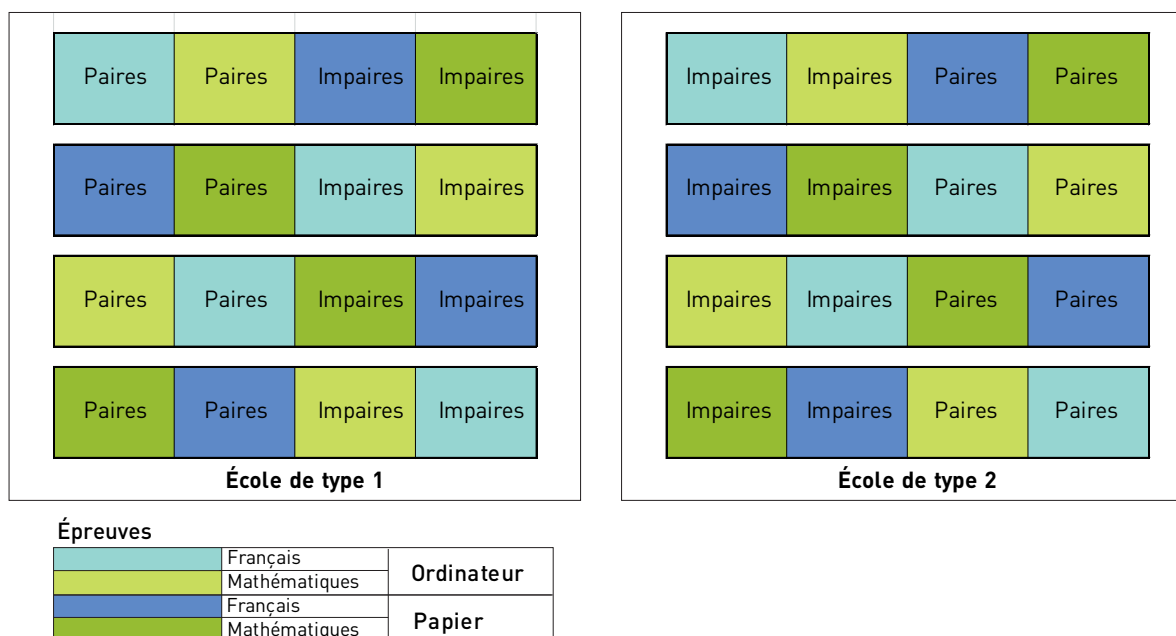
| Paires | Paires | Impaires | Impaires |
|---|---|---|---|
| Paires | Paires | Impaires | Impaires |
| Paires | Paires | Impaires | Impaires |
| Paires | Paires | Impaires | Impaires |

École de type 1

| Impaires | Impaires | Paires | Paires |
|---|---|---|---|
| Impaires | Impaires | Paires | Paires |
| Impaires | Impaires | Paires | Paires |
| Impaires | Impaires | Paires | Paires |

École de type 2

Épreuves

| | | |
|---|---|---|
| | Français | Ordinateur |
| | Mathématiques | |
| | Français | Papier |
| | Mathématiques | |